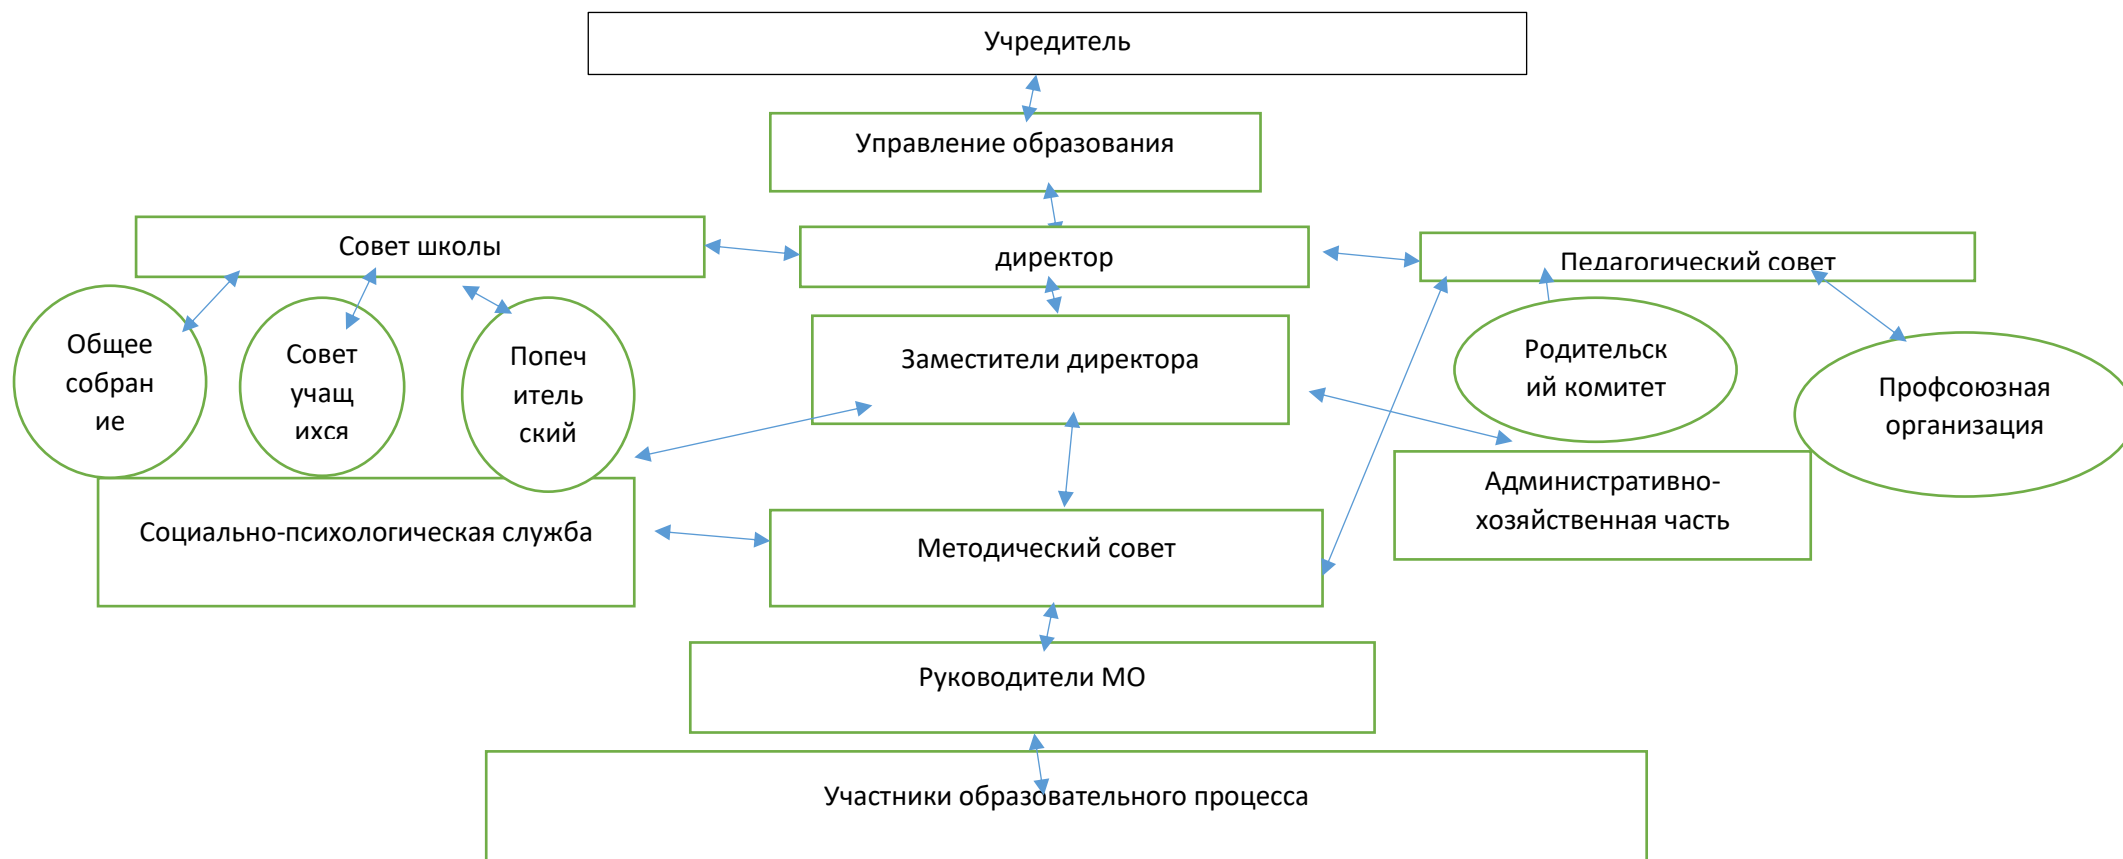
Учредитель

Управление образования

Совет школы

директор

Педагогический совет

Общее собран ие

Совет учащ ихся

Попеч итель ский

Заместители директора

Родительск ий комитет

Профсоюзная организация

Административно-хозяйственная часть

Социально-психологическая служба

Методический совет

Руководители МО

Участники образовательного процесса